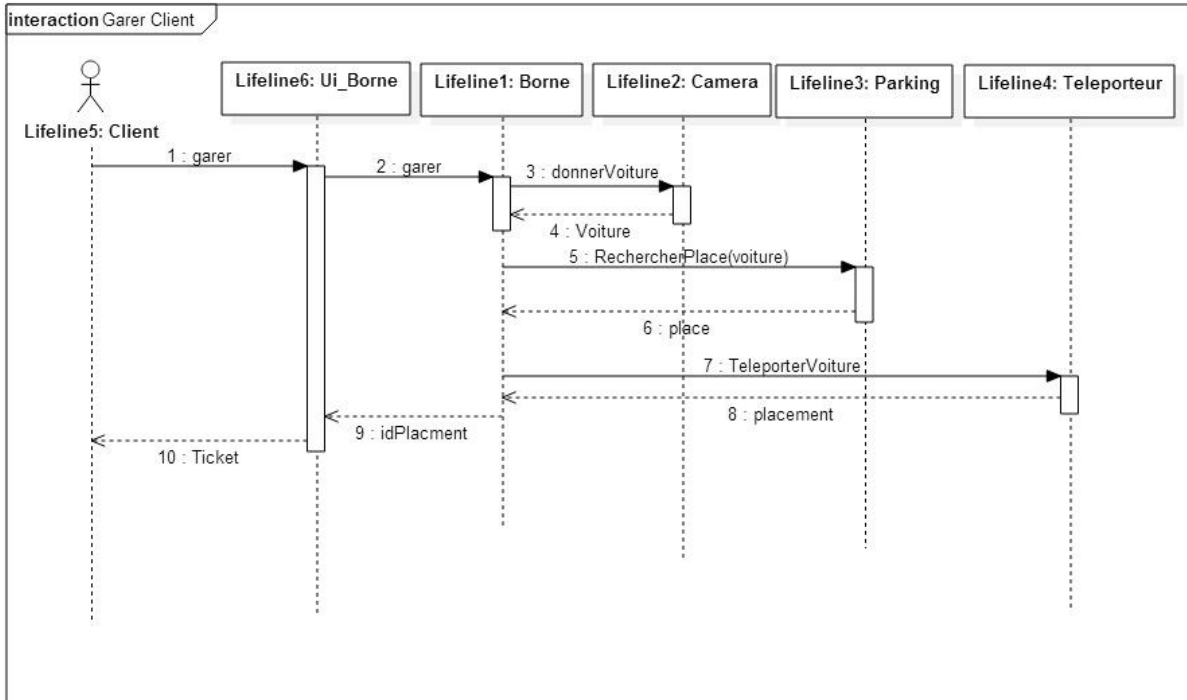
interaction Garer Client

Lifeline5: Client

Lifeline6: Ui_Borne

Lifeline1: Borne

Lifeline2: Camera

Lifeline3: Parking

Lifeline4: Teleporteur

1 : garer

2 : garer

3 : donnerVoiture

4 : Voiture

5 : RechercherPlace(voiture)

6 : place

7 : TeleporterVoiture

8 : placement

9 : idPlacment

10 : Ticket